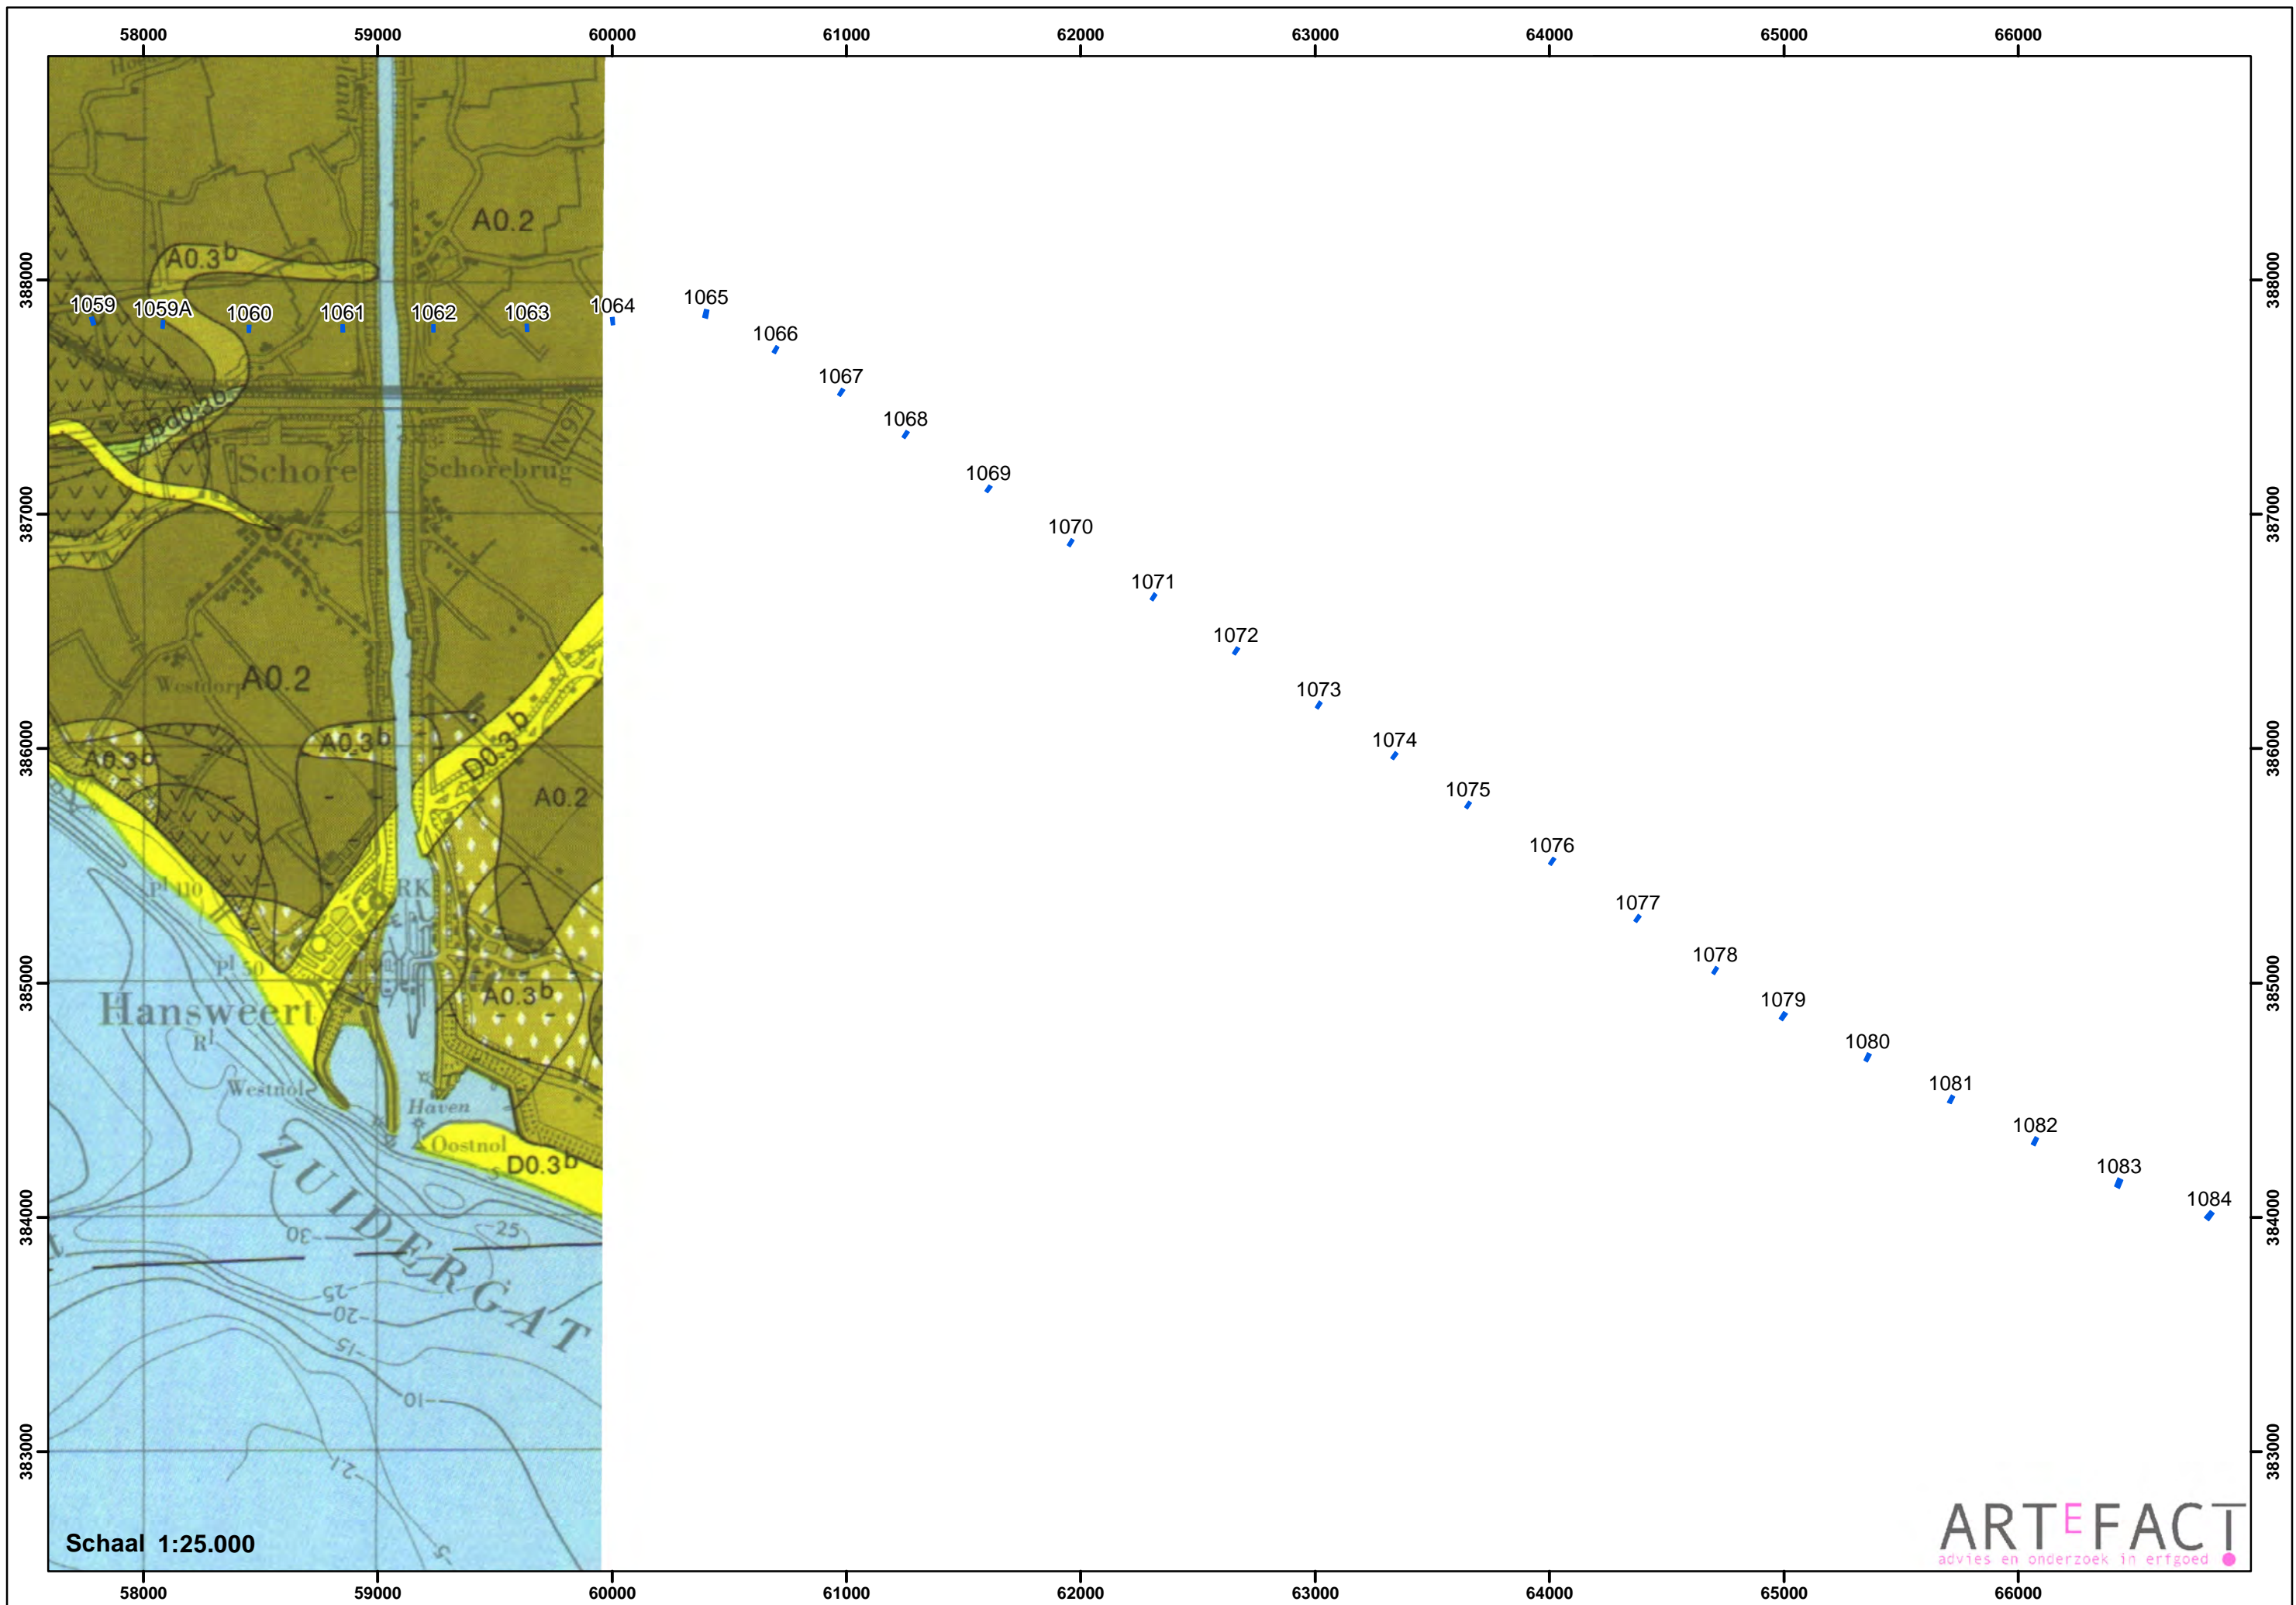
58000 59000 60000 61000 62000 63000 64000 65000 66000

388000
387000
386000
385000
384000
383000

A0.2
A0.3$^b$
1059 1059A 1060 1061 1062 1063 1064 1065
1066
1067
1068
Bd0.3b
N97
Schore
Schorebrug
1069
1070
1071
1072
Westdorp A0.2
1073
A0.3$^b$
A0.3$^b$
D0.3$^b$
1074
A0.2
1075
1076
pl 110
RK
1077
pl 50
1078
Hansweert
A0.3$^b$
1079
R$^l$
1080
Westnol
Haven
1081
Oostnol
D0.3$^b$
1082
1083
ZUIDERGAT
1084
30
25
25
20
15
10
12
5

Schaal 1:25.000

ARTEFACT
advies en onderzoek in erfgoed

58000 59000 60000 61000 62000 63000 64000 65000 66000